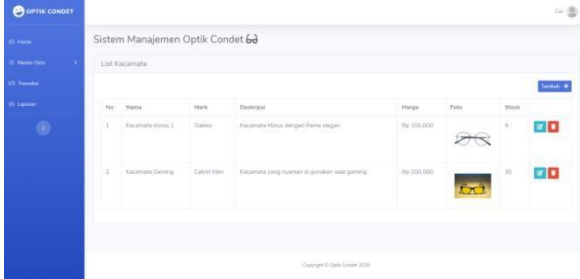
OPTIK CONDET

Home

Master Data

Transaksi

Laporan

Cui

Sistem Manajemen Optik Condet

List Kacamata

Tambah

| No | Nama | Merk | Deskripsi | Harga | Foto | Stock | |
|---|---|---|---|---|---|---|---|
| 1 | Kacamata minus 1 | Oakley | Kacamata Minus dengan frame elegan | Rp 100,000 | | 9 | |
| 2 | Kacamata Gaming | Calvin Klen | Kacamata yang nyaman di gunakan saat gaming | Rp 200,000 | | 30 | |

Copyright © Optik Condet 2020